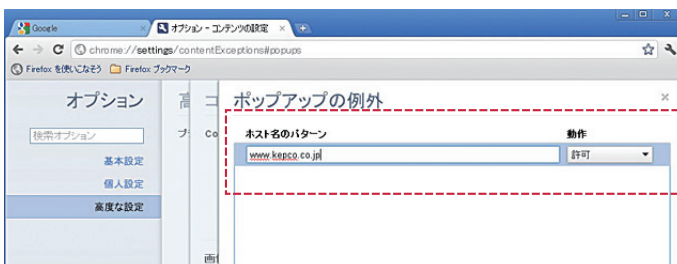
Google
オプション - コンテンツの設定
chrome://settings/contentExceptions#popups
Firefox を使いこなそう
Firefox ブックマーク
オプション
検索オプション
基本設定
個人設定
高度な設定
高
コ
プ
Co
画
ポップアップの例外
×
ホスト名のパターン
動作
www.kepco.co.jp
許可